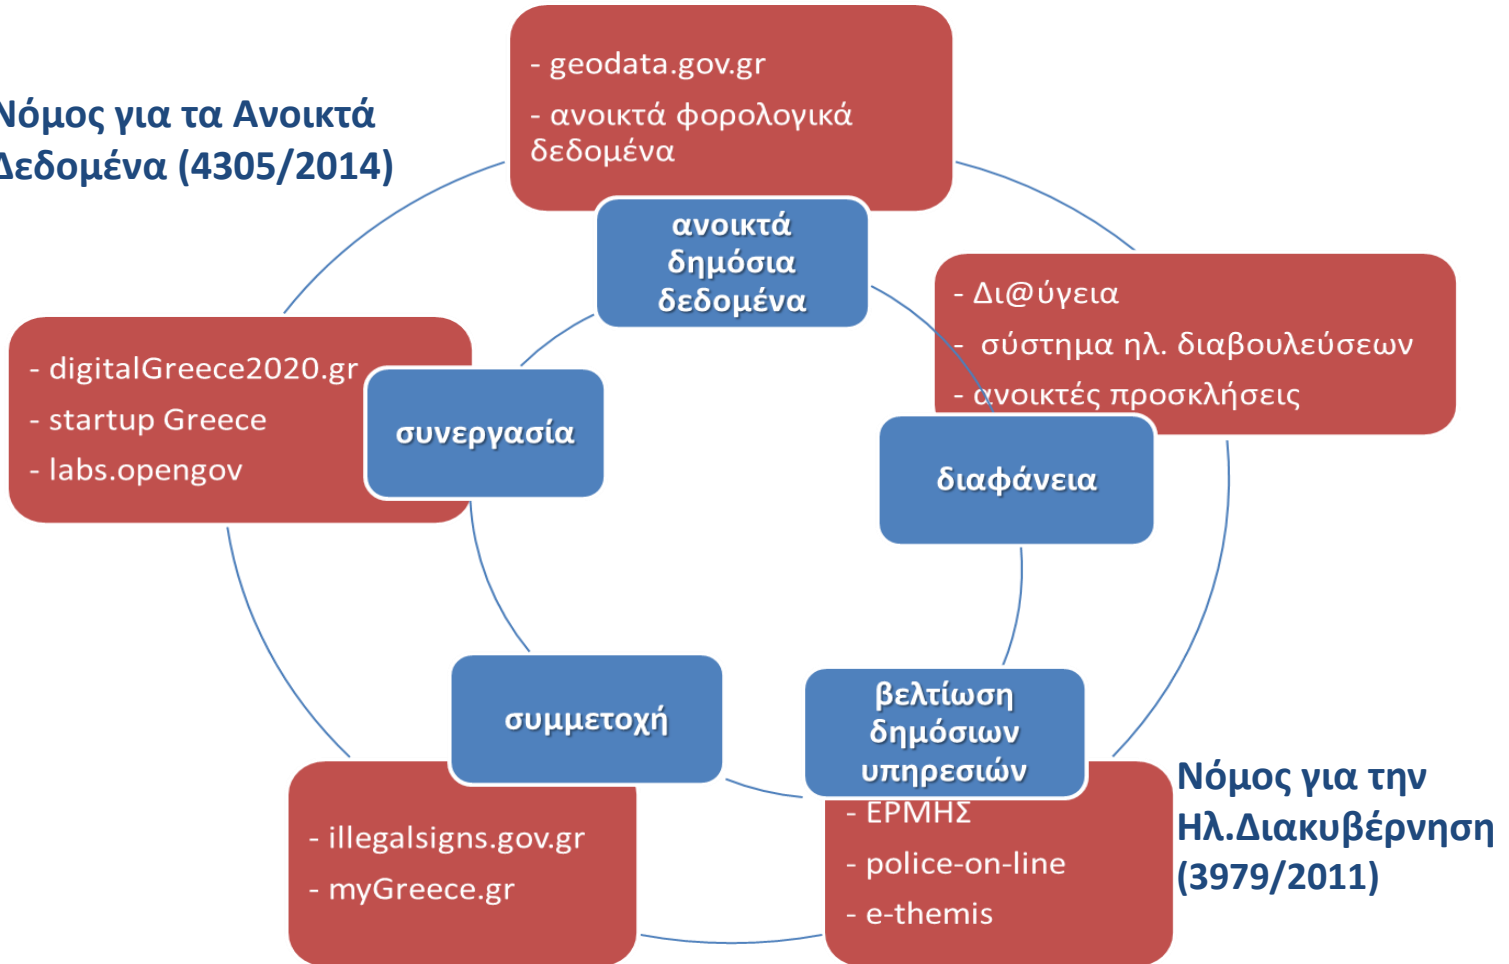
Νόμος για τα Ανοικτά Δεδομένα (4305/2014)

- geodata.gov.gr
- ανοικτά φορολογικά δεδομένα

ανοικτά δημόσια δεδομένα

- Δι@ύγεια
- σύστημα ηλ. διαβουλεύσεων
- ανοικτές προσκλήσεις

διαφάνεια

- digitalGreece2020.gr
- startup Greece
- labs.opengov

συνεργασία

συμμετοχή

βελτίωση δημόσιων υπηρεσιών

- ΕΡΜΗΣ
- police-on-line
- e-themis

- illegalsigns.gov.gr
- myGreece.gr

Νόμος για την Ηλ.Διακυβέρνηση (3979/2011)